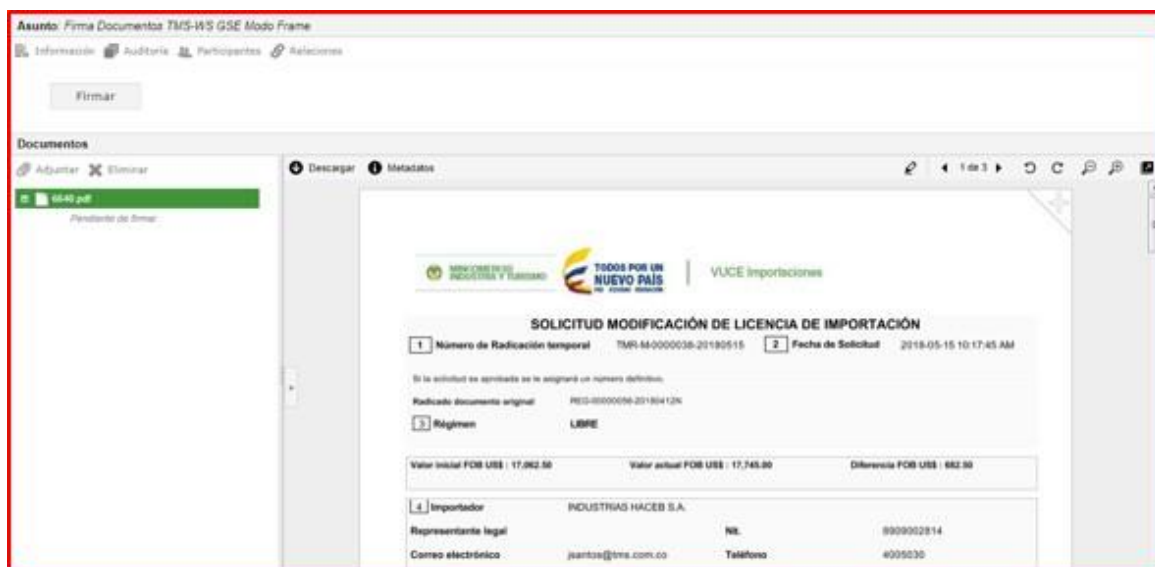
Asunto: Firma Documentos TMS-WS GSE Modo Frame

Información Auditoría Participantes Relaciones

Firmar

Documentos

Adjuntar Eliminar

6640.pdf
Pendiente de firmar

Descargar Metadatos

1 de 3

MINCOMERCIO INDUSTRIA Y TURISMO

TODOS POR UN NUEVO PAÍS

VUCE Importaciones

SOLICITUD MODIFICACIÓN DE LICENCIA DE IMPORTACIÓN

1 Número de Radicación temporal TMR-M-0000038-20180515 2 Fecha de Solicitud 2018-05-15 10:17:45 AM

Si la solicitud es aprobada se le asignará un numero definitivo.

Radicado documento original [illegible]

3 Régimen LIBRE

Valor inicial FOB US$ : 17,062.50 Valor actual FOB US$ : 17,745.00 Diferencia FOB US$ : 682.50

4 Importador INDUSTRIAS HACEB S.A.

Representante legal Nit. 8909002814

Correo electrónico jsantos@tms.com.co Teléfono 4005030